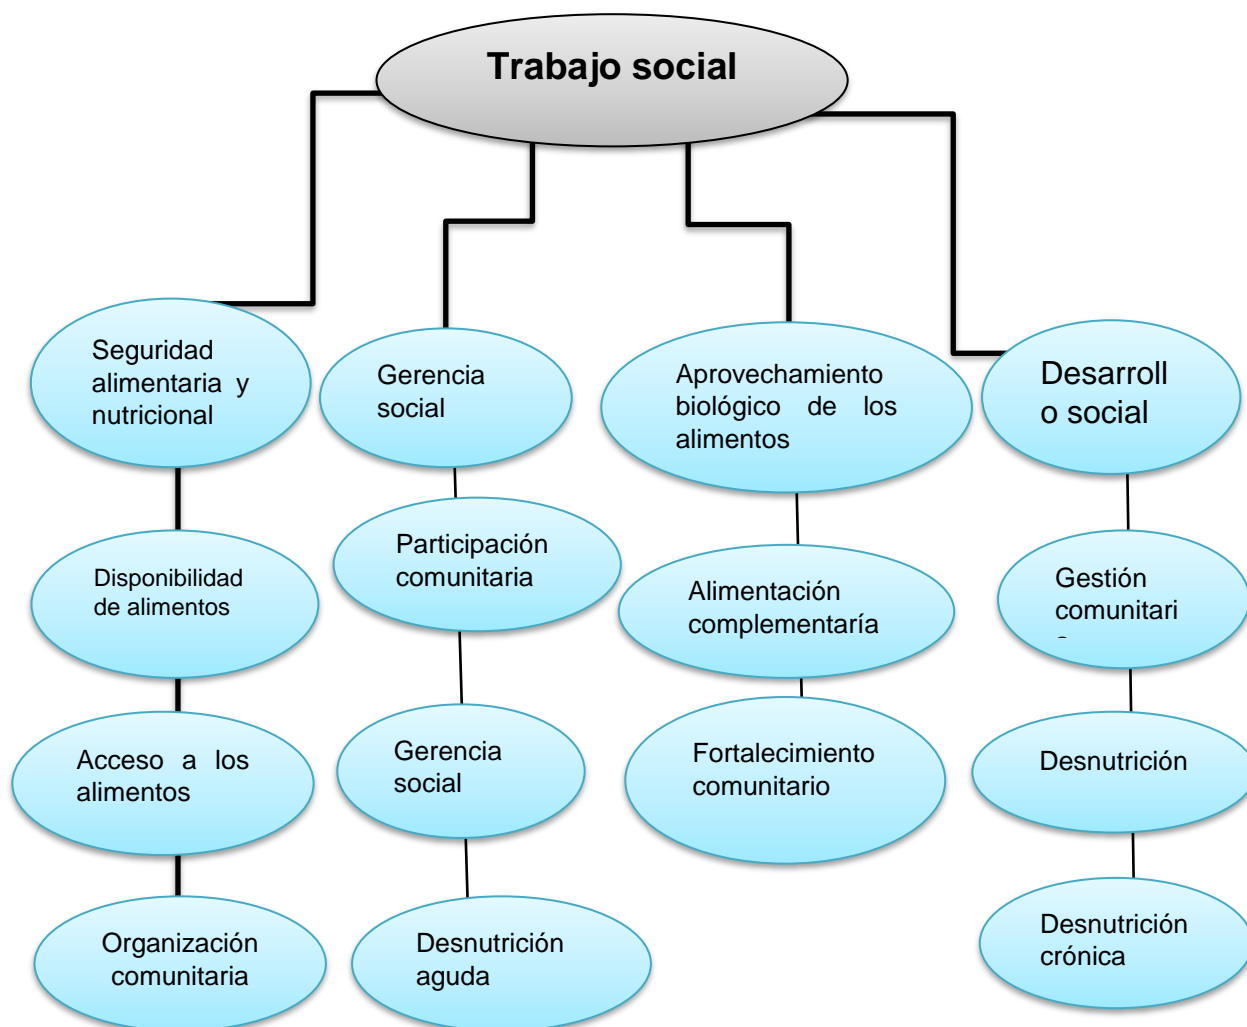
Trabajo social

Seguridad alimentaria y nutricional

Disponibilidad de alimentos

Acceso a los alimentos

Organización comunitaria

Gerencia social

Participación comunitaria

Gerencia social

Desnutrición aguda

Aprovechamiento biológico de los alimentos

Alimentación complementaría

Fortalecimiento comunitario

Desarroll o social

Gestión comunitari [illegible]

Desnutrición

Desnutrición crónica